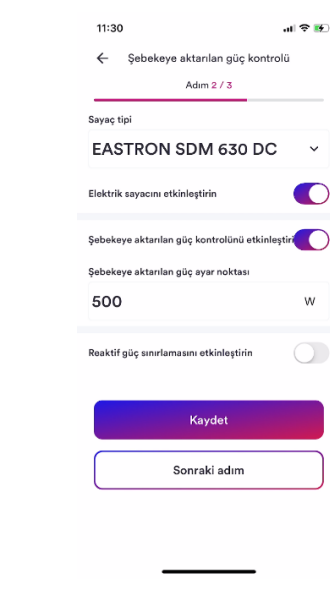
11:30

Şebekeye aktarılan güç kontrolü

Adım 2 / 3

Sayaç tipi

EASTRON SDM 630 DC

Elektrik sayacını etkinleştirin

Şebekeye aktarılan güç kontrolünü etkinleştirin

Şebekeye aktarılan güç ayar noktası

500

W

Reaktif güç sınırlamasını etkinleştirin

Kaydet

Sonraki adım